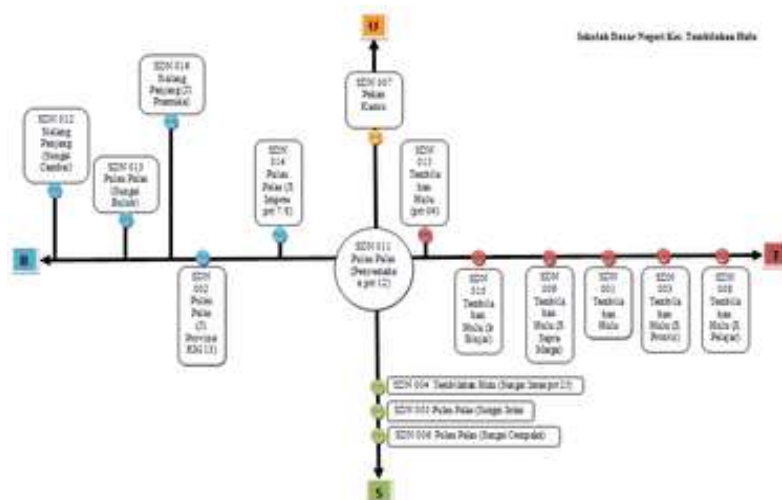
Sekolah Dasar Negeri Kec. Tembilahan Hulu

U

SDN 007 Pekan Kamis

SDN 018 Sialang Panjang (Jl. Pramuka)

SDN 012 Sialang Panjang (Sungai Gantha)

SDN 013 Pulau Palas (Sungai Buluh)

SDN 014 Pulau Palas (Jl. Simpang 7 K)

SDN 017 Tembilahan Hulu (parit 04)

B

SDN 011 Pulau Palas (Perpendahan parit 12)

T

SDN 002 Pulau Palas (Jl. Provinsi KM 13)

SDN 010 Tembilahan Hulu (Jl. Bingai)

SDN 009 Tembilahan Hulu (Jl. Sapta Marga)

SDN 001 Tembilahan Hulu

SDN 003 Tembilahan Hulu (Jl. Pramuka)

SDN 008 Tembilahan Hulu (Jl. Pelajar)

SDN 004 Tembilahan Hulu (Sungai Intan parit 21)

SDN 005 Pulau Palas (Sungai Selat)

SDN 006 Pulau Palas (Sungai Cempaka)

S